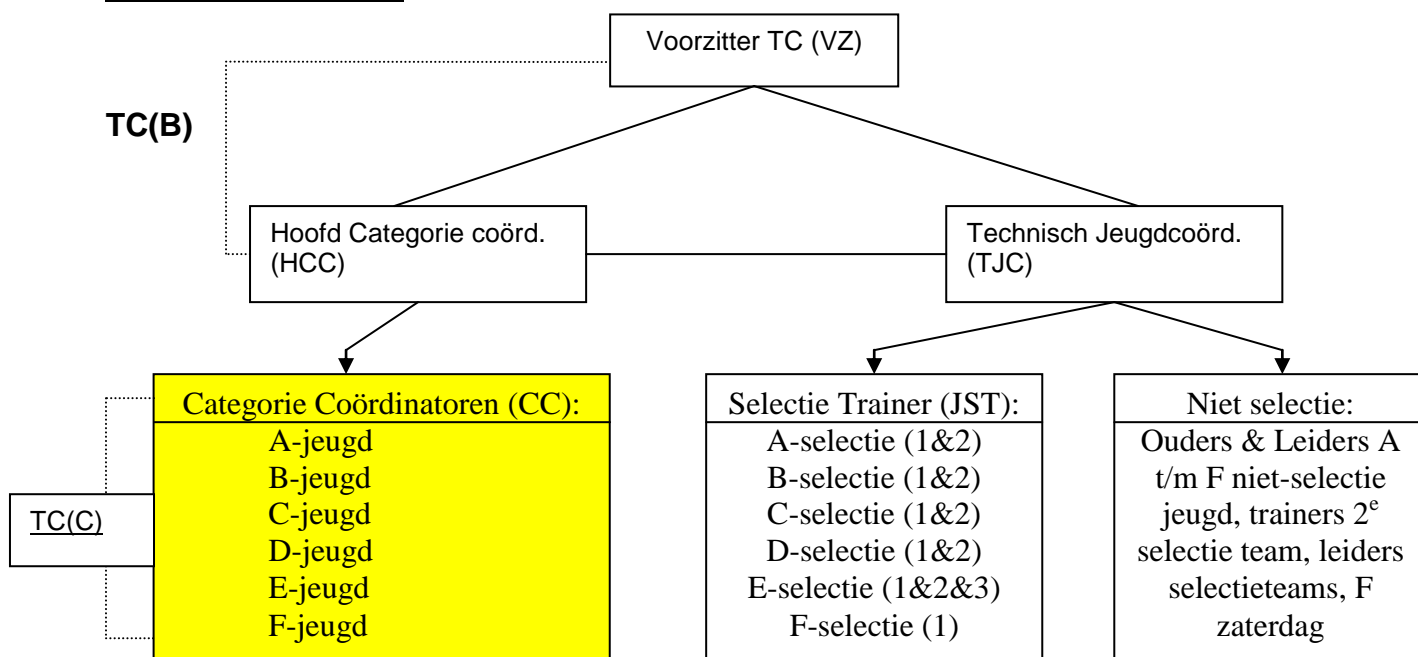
Voorzitter TC (VZ)

TC(B)

Hoofd Categorie coörd. (HCC)

Technisch Jeugdcoörd. (TJC)

Categorie Coördinatoren (CC):
A-jeugd
B-jeugd
C-jeugd
D-jeugd
E-jeugd
F-jeugd

TC(C)

Selectie Trainer (JST):
A-selectie (1&2)
B-selectie (1&2)
C-selectie (1&2)
D-selectie (1&2)
E-selectie (1&2&3)
F-selectie (1)

Niet selectie:
Ouders & Leiders A t/m F niet-selectie jeugd, trainers $2^e$ selectie team, leiders selectieteams, F zaterdag